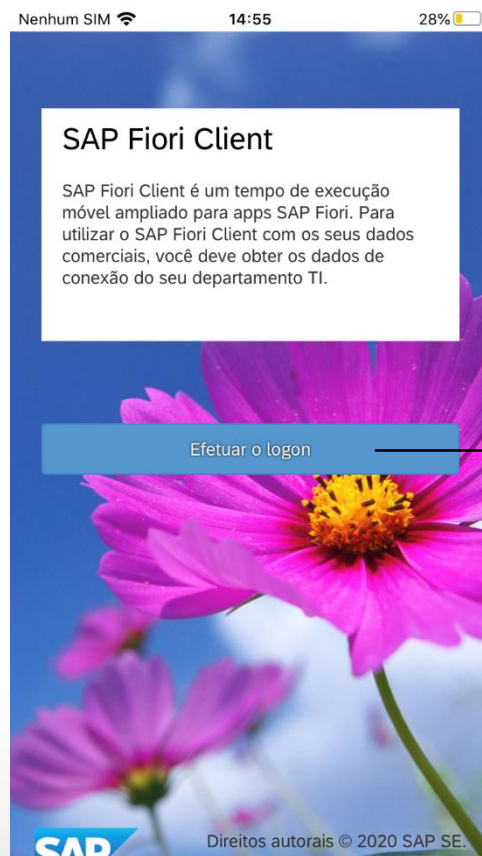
Nenhum SIM 14:55 28%

SAP Fiori Client

SAP Fiori Client é um tempo de execução móvel ampliado para apps SAP Fiori. Para utilizar o SAP Fiori Client com os seus dados comerciais, você deve obter os dados de conexão do seu departamento TI.

Efetuar o logon

SAP

Direitos autorais © 2020 SAP SE.